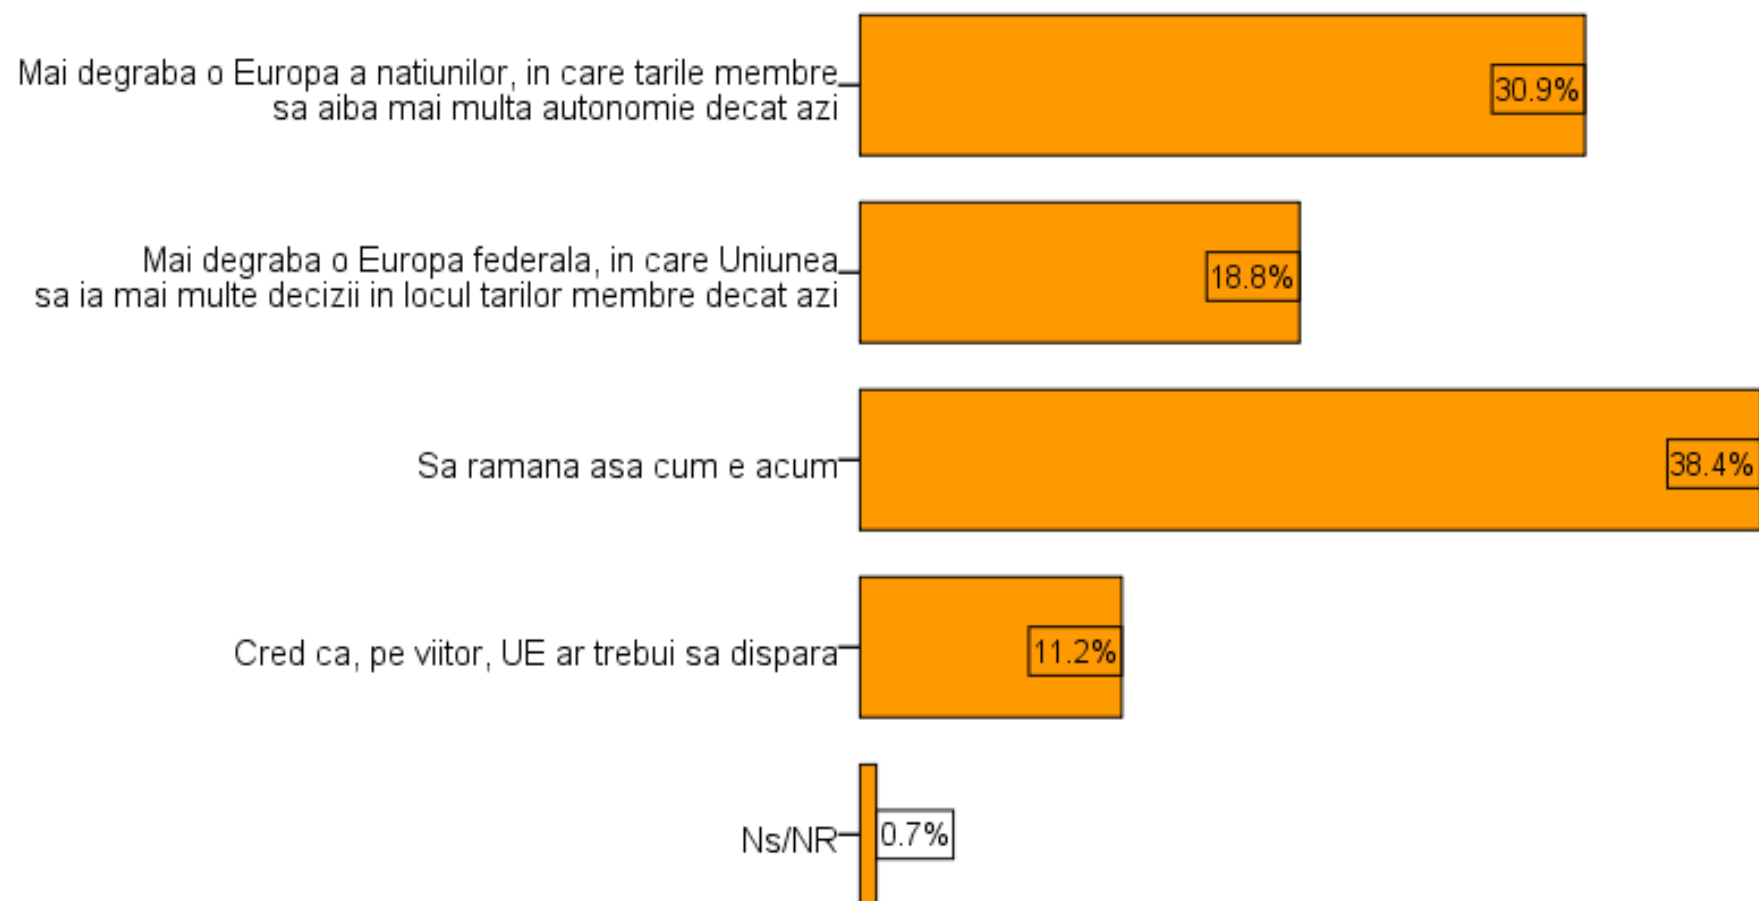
Mai degraba o Europa a natiunilor, in care tarile membre sa aiba mai multa autonomie decat azi

30.9%

Mai degraba o Europa federala, in care Uniunea sa ia mai multe decizii in locul tarilor membre decat azi

18.8%

Sa ramana asa cum e acum

38.4%

Cred ca, pe viitor, UE ar trebui sa dispara

11.2%

Ns/NR

0.7%